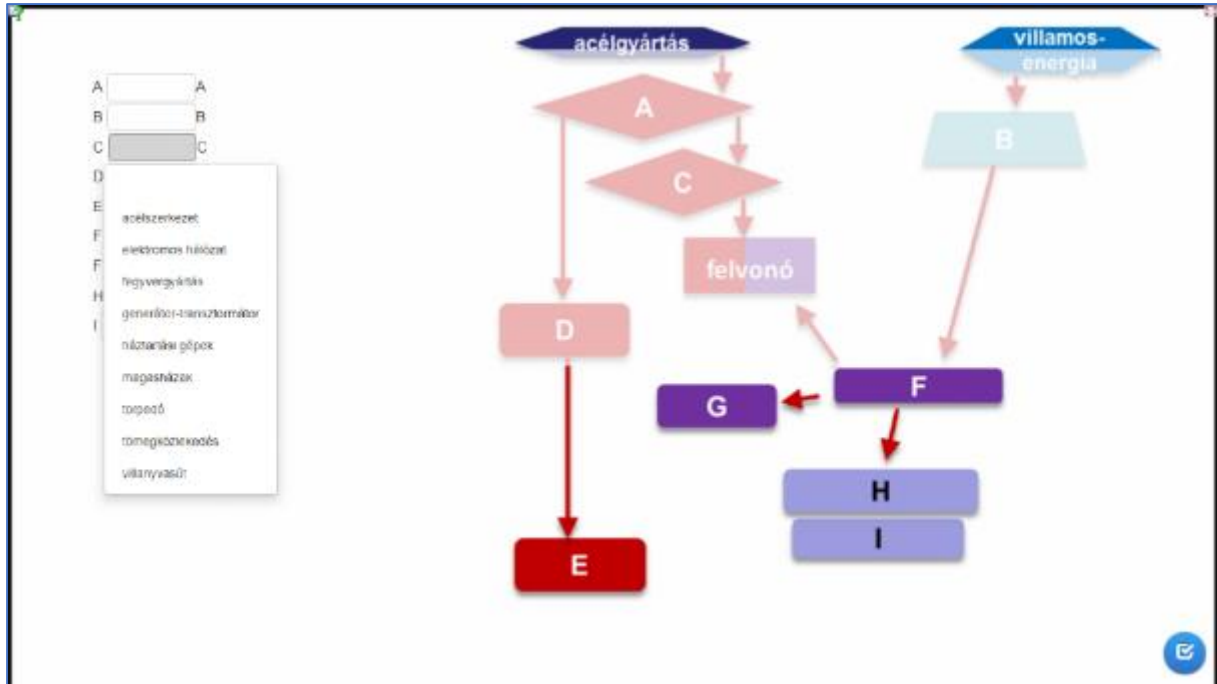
A A
B B
C C
D
E
F
F
H
I

acélszerkezet
elektromos hálózat
fegyvergyártás
generátor-transzformátor
háztartási gépek
magasházak
torpedó
tömegközlekedés
villanyvasút

acélgyártás
villamos-energia
A
B
C
felvonó
D
F
G
H
I
E